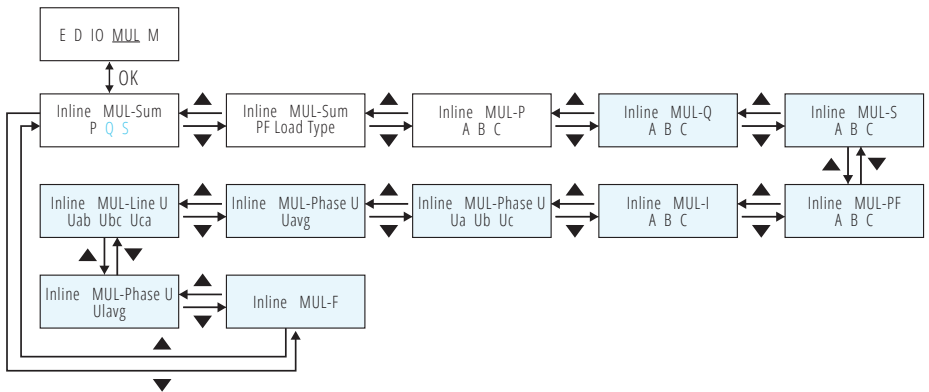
E D IO MUL M

OK

Inline MUL-Sum
P Q S

Inline MUL-Sum
PF Load Type

Inline MUL-P
A B C

Inline MUL-Q
A B C

Inline MUL-S
A B C

Inline MUL-Line U
Uab Ubc Uca

Inline MUL-Phase U
Uavg

Inline MUL-Phase U
Ua Ub Uc

Inline MUL-I
A B C

Inline MUL-PF
A B C

Inline MUL-Phase U
Ulavg

Inline MUL-F